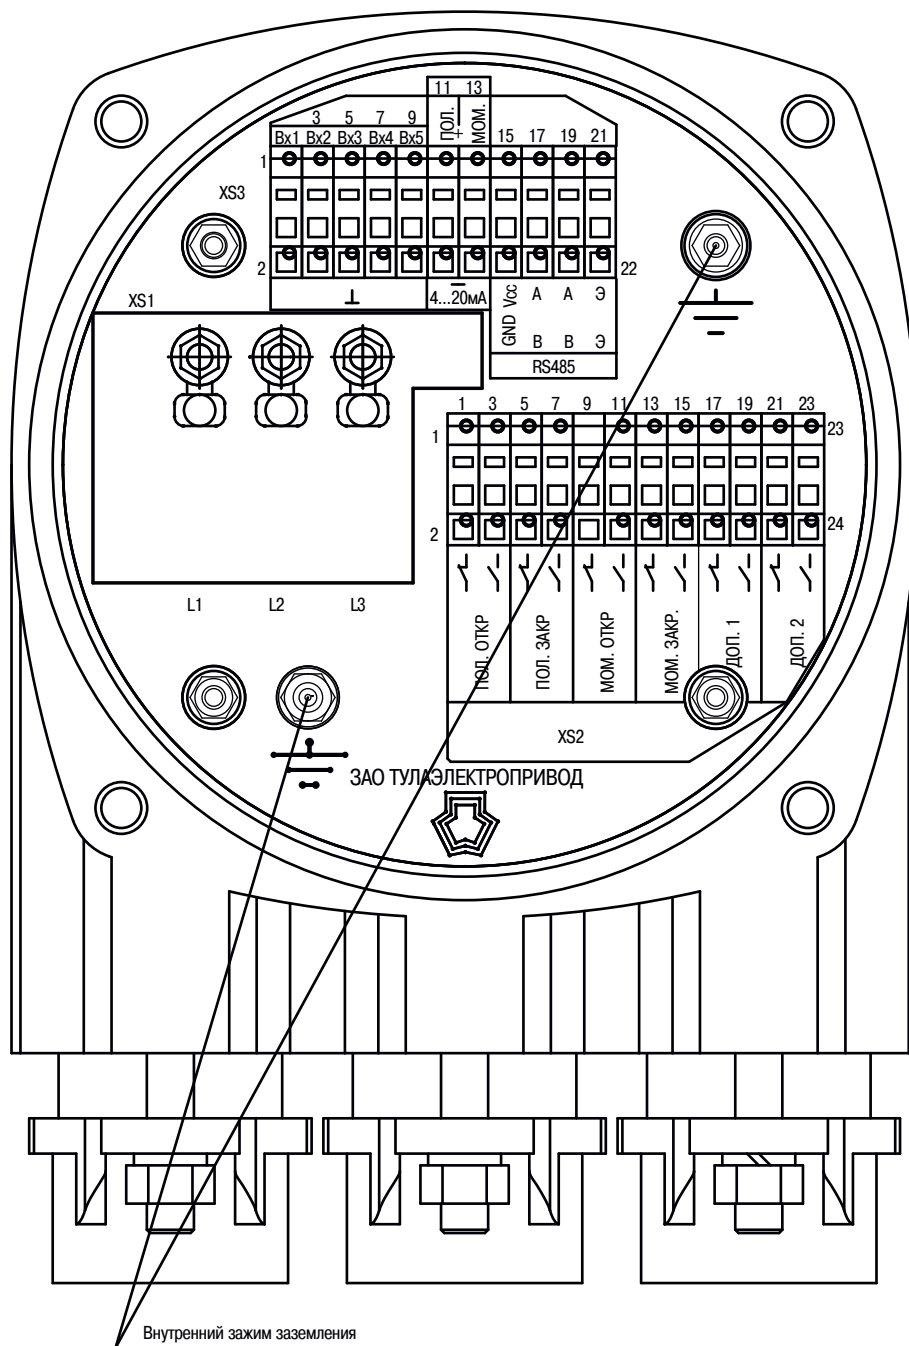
11 13
ПОЛ. + МОМ.
3 5 7 9
Вх1 Вх2 Вх3 Вх4 Вх5
15 17 19 21
1
XS3
2
22
⊥
4...20мА
GND Vcc
A A Э
B B Э
RS485
XS1
1 3 5 7 9 11 13 15 17 19 21 23
1
23
2
24
L1 L2 L3
ПОЛ. ОТКР
ПОЛ. ЗАКР
МОМ. ОТКР
МОМ. ЗАКР.
ДОП. 1
ДОП. 2
XS2
ЗАО ТУЛАЭЛЕКТРОПРИВОД
Внутренний зажим заземления